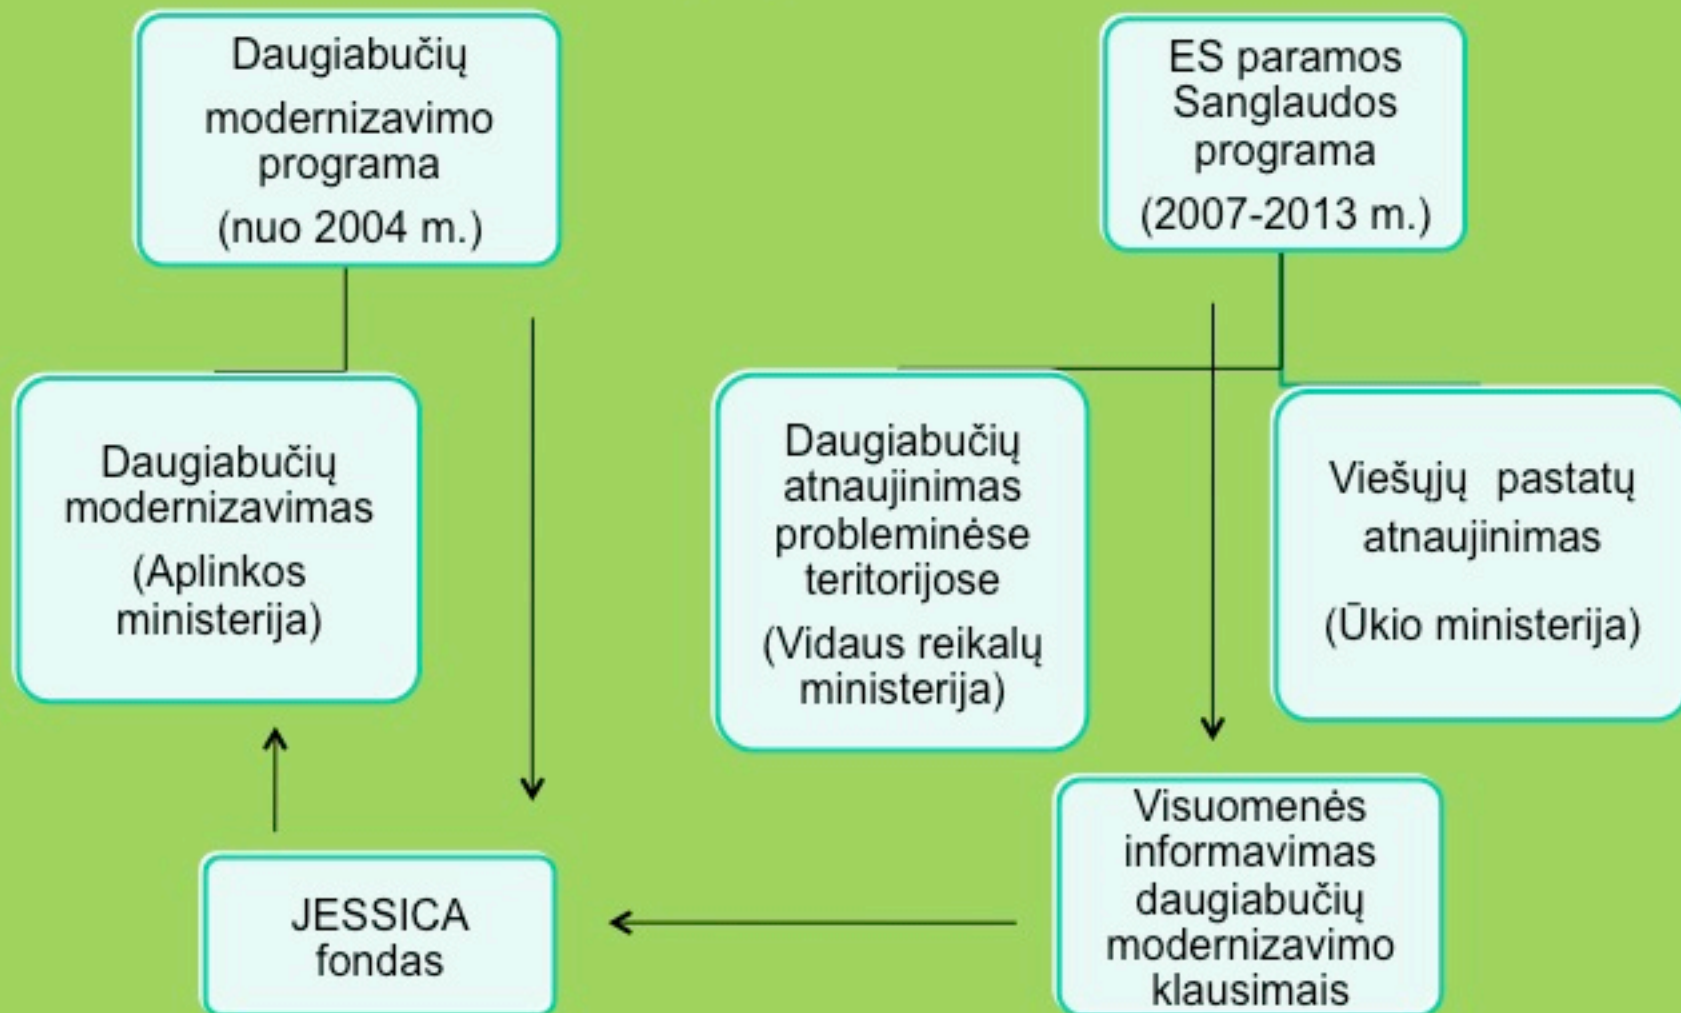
Daugiabučių modernizavimo programa (nuo 2004 m.)

ES paramos Sanglaudos programa (2007-2013 m.)

Daugiabučių modernizavimas (Aplinkos ministerija)

Daugiabučių atnaujinimas probleminėse teritorijose (Vidaus reikalų ministerija)

Viešųjų pastatų atnaujinimas (Ūkio ministerija)

JESSICA fondas

Visuomenės informavimas daugiabučių modernizavimo klausimais